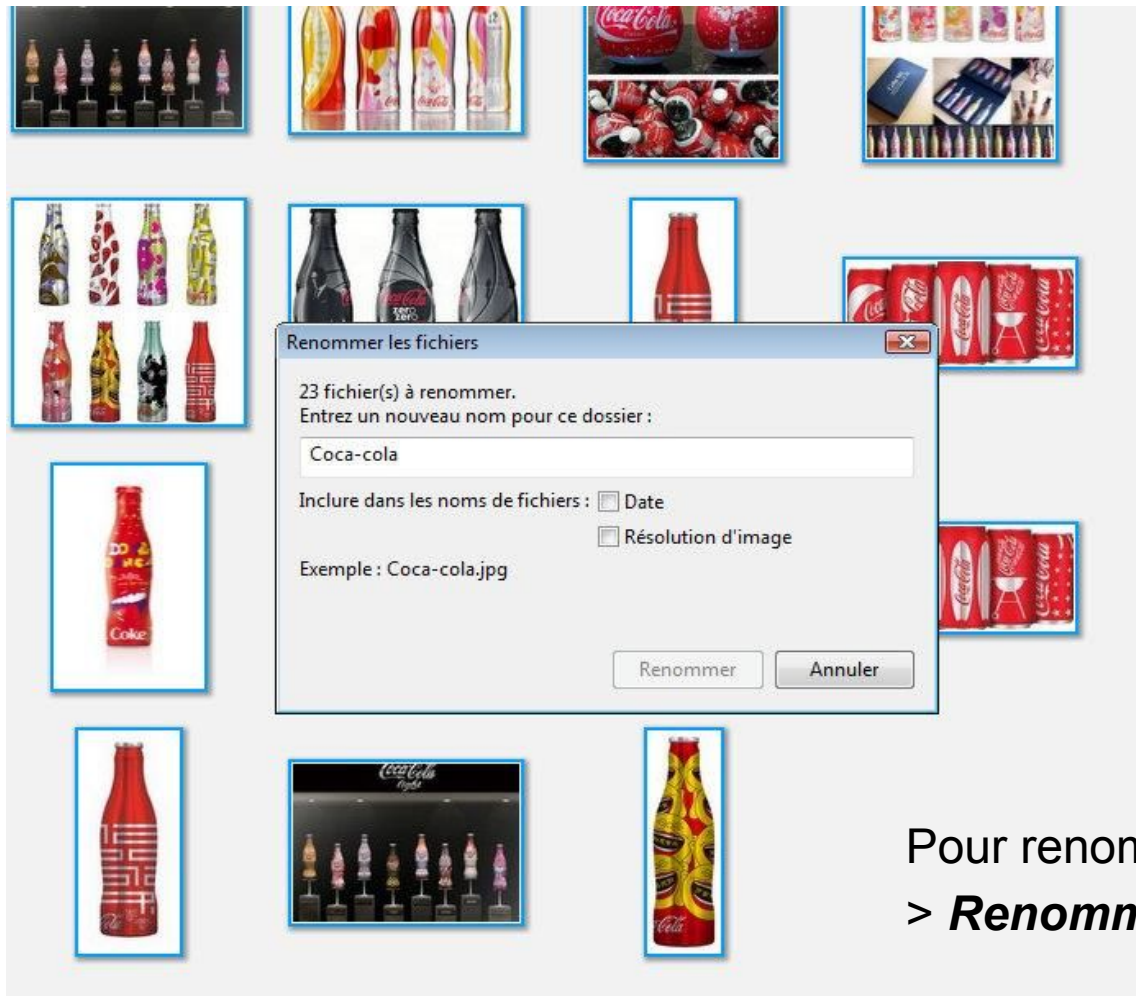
Renommer les fichiers

23 fichier(s) à renommer.
Entrez un nouveau nom pour ce dossier :

Coca-cola

Inclure dans les noms de fichiers : Date

Résolution d'image

Exemple : Coca-cola.jpg

Renommer Annuler

Pour renom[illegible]

> ***Renomm***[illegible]